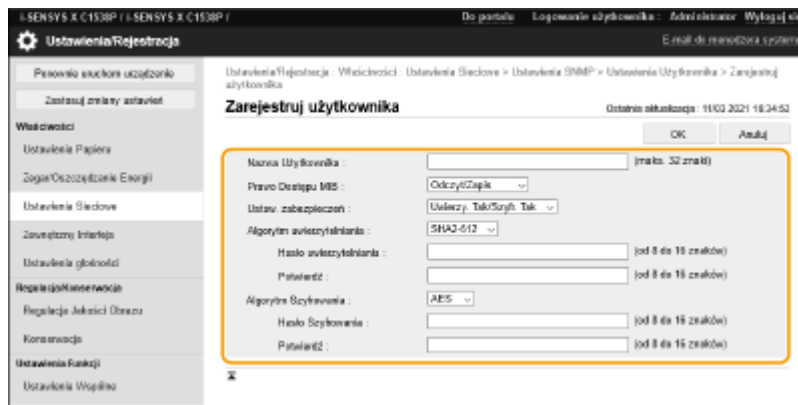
i-SENSYS X C1538P / i-SENSYS X C1538P / Do portalu Logowanie użytkownika : Administrator Wyloguj się

Ustawienia/Rejestracja E-mail do menedżera systemu

Ponownie uruchom urządzenie

Zastosuj zmiany ustawień

Właściwości

Ustawienia Papieru

Zegar/Oszczędzanie Energii

Ustawienia Sieciowe

Zewnętrzny Interfejs

Ustawienia głośności

Regulacja/Konserwacja

Regulacja Jakości Obrazu

Konserwacja

Ustawienia Funkcji

Ustawienia Wspólne

Ustawienia/Rejestracja : Właściwości : Ustawienia Sieciowe > Ustawienia SNMP > Ustawienia Użytkownika > Zarejestruj użytkownika

Zarejestruj użytkownika

Ostatnia aktualizacja : 11/03 2021 18:34:52

OK Anuluj

Nazwa Użytkownika : (maks. 32 znaki)

Prawo Dostępu MIB : Odczyt/Zapis

Ustaw. zabezpieczeń : Uwierzy. Tak/Szyfr. Tak

Algorytm uwierzytelniania : SHA2-512

Hasło uwierzytelniania : (od 8 do 16 znaków)

Potwierdź : (od 8 do 16 znaków)

Algorytm Szyfrowania : AES

Hasło Szyfrowania : (od 8 do 16 znaków)

Potwierdź : (od 8 do 16 znaków)